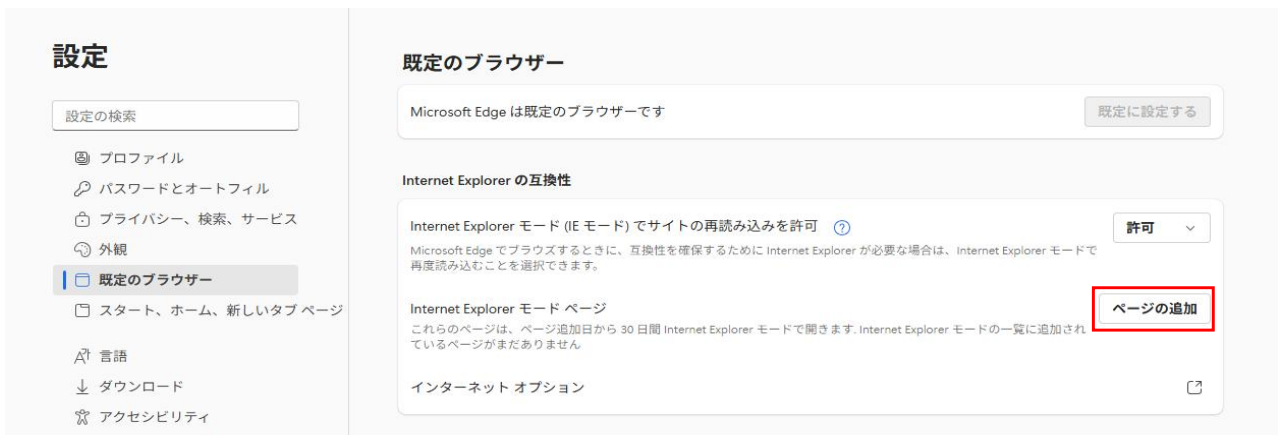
設定

設定の検索

プロファイル
パスワードとオートフィル
プライバシー、検索、サービス
外観
既定のブラウザー
スタート、ホーム、新しいタブ ページ
言語
ダウンロード
アクセシビリティ

既定のブラウザー

Microsoft Edge は既定のブラウザーです
既定に設定する

Internet Explorer の互換性

Internet Explorer モード (IE モード) でサイトの再読み込みを許可 ?
許可
Microsoft Edge でブラウズするときに、互換性を確保するために Internet Explorer が必要な場合は、Internet Explorer モードで再度読み込むことを選択できます。

Internet Explorer モード ページ
ページの追加
これらのページは、ページ追加日から 30 日間 Internet Explorer モードで開きます. Internet Explorer モードの一覧に追加されているページがまだありません

インターネット オプション